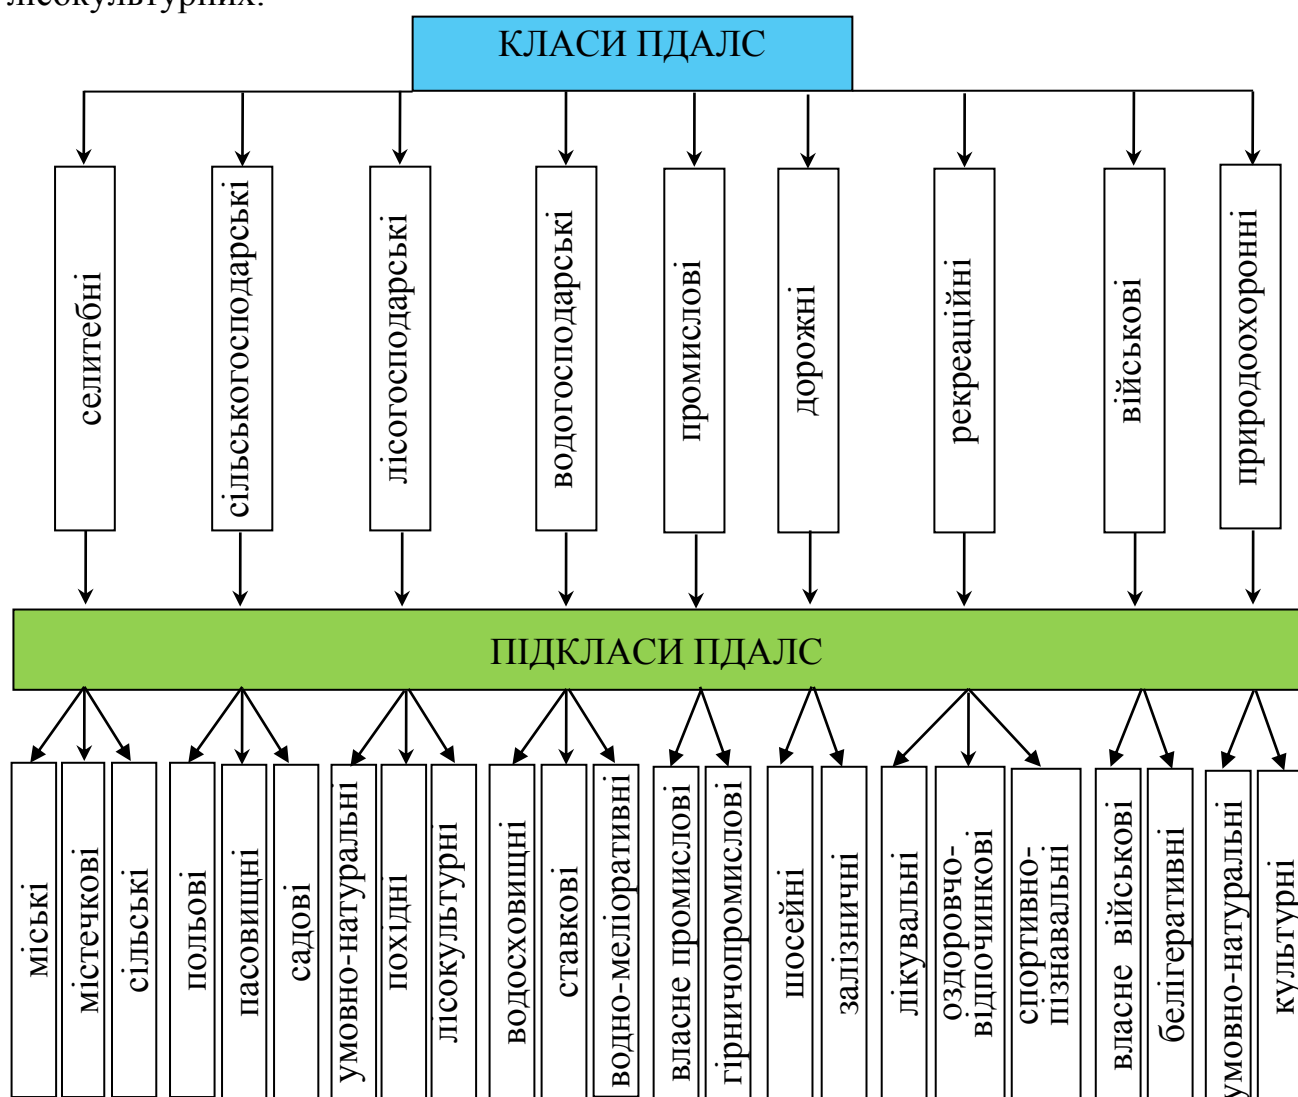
лісокультурних.

КЛАСИ ПДАЛС

селитебні

сільськогосподарські

лісогосподарські

водогосподарські

промислові

дорожні

рекреаційні

військові

природоохоронні

ПІДКЛАСИ ПДАЛС

міські

містечкові

сільські

польові

пасовищні

садові

умовно-натуральні

похідні

лісокультурні

водосховищні

ставкові

водно-меліоративні

власне промислові

гірничопромислові

шосейні

залізничні

лікувальні

оздоровчо-відпочинкові

спортивно-пізнавальні

власне військові

белігеративні

умовно-натуральні

культурні